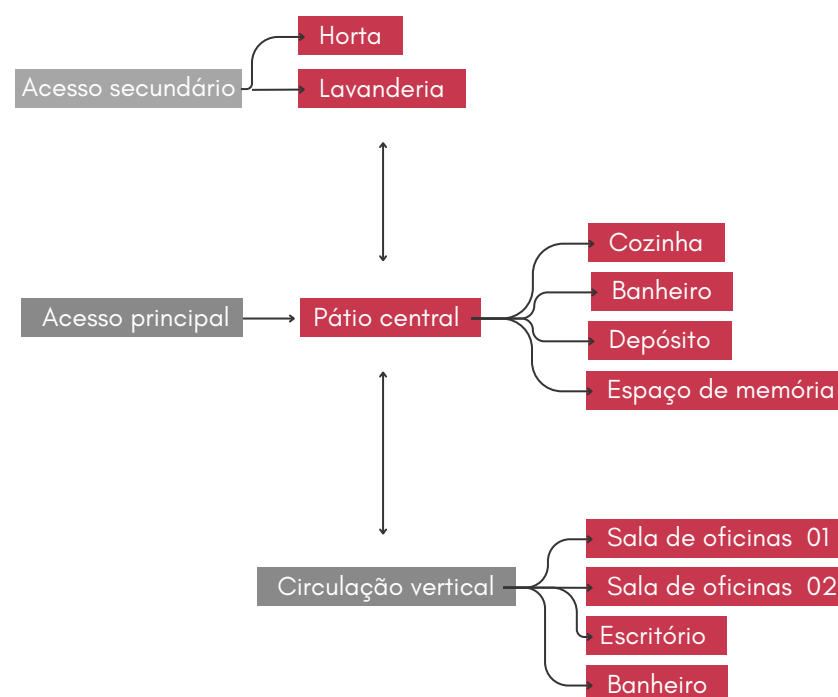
Horta

Acesso secundário

Lavanderia

Cozinha

Banheiro

Acesso principal

Pátio central

Depósito

Espaço de memória

Sala de oficinas 01

Circulação vertical

Sala de oficinas 02

Escritório

Banheiro